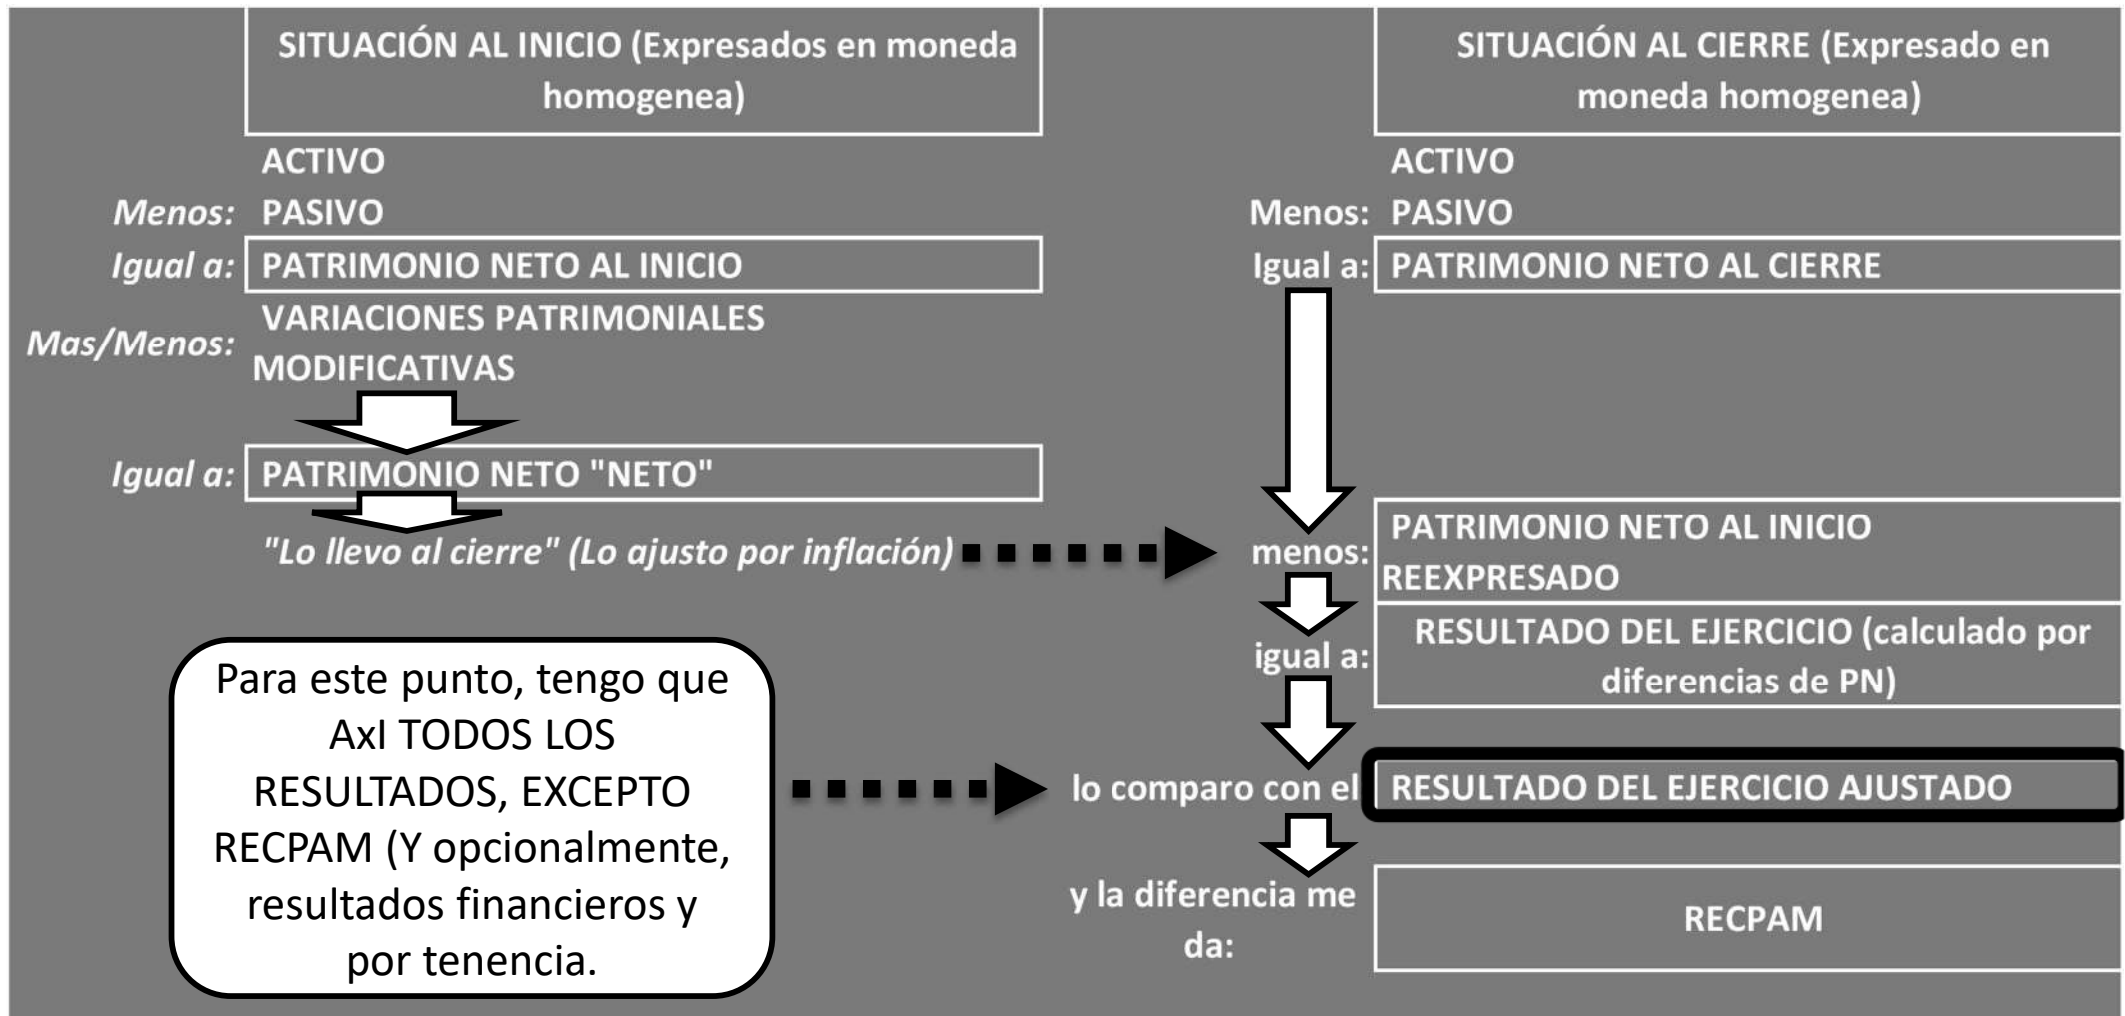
SITUACIÓN AL INICIO (Expresados en moneda homogenea)

ACTIVO
Menos: PASIVO
Igual a: PATRIMONIO NETO AL INICIO
Mas/Menos: VARIACIONES PATRIMONIALES MODIFICATIVAS
Igual a: PATRIMONIO NETO "NETO"
"Lo llevo al cierre" (Lo ajusto por inflación)

SITUACIÓN AL CIERRE (Expresado en moneda homogenea)

ACTIVO
Menos: PASIVO
Igual a: PATRIMONIO NETO AL CIERRE
menos: PATRIMONIO NETO AL INICIO REEXPRESADO
igual a: RESULTADO DEL EJERCICIO (calculado por diferencias de PN)
lo comparo con el RESULTADO DEL EJERCICIO AJUSTADO
y la diferencia me da: RECPAM

Para este punto, tengo que AxI TODOS LOS RESULTADOS, EXCEPTO RECPAM (Y opcionalmente, resultados financieros y por tenencia.